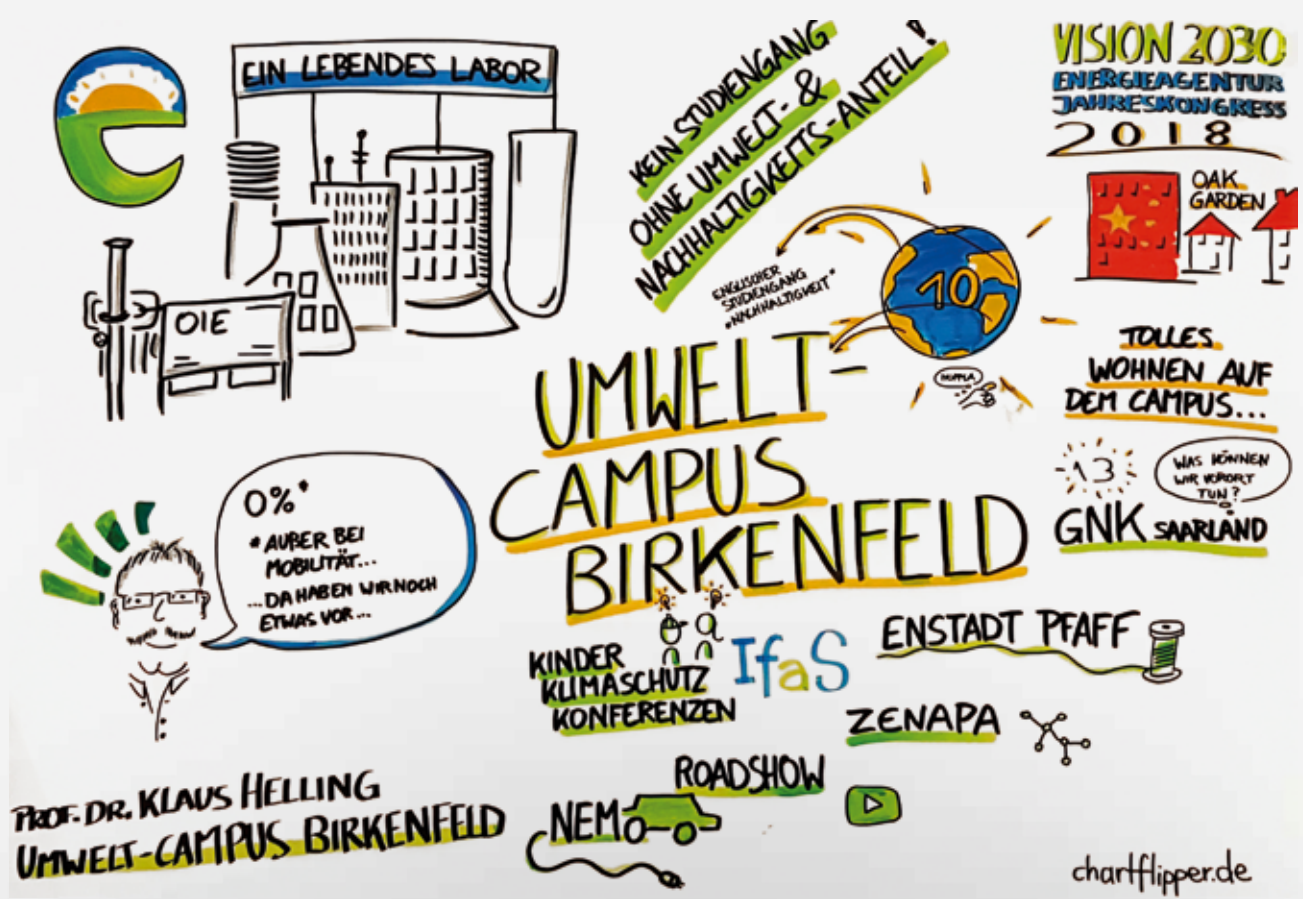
EIN LEBENDES LABOR

OIE

KEIN STUDIENGANG OHNE UMWELT- & NACHHALTIGKEITS-ANTEIL!

VISION 2030
ENERGIEAGENTUR JAHRESKONGRESS
2018

OAK GARDEN

ENGLISCHER STUDIENGANG „NACHHALTIGKEIT"

10

HUPPA

UMWELT-CAMPUS BIRKENFELD

TOLLES WOHNEN AUF DEM CAMPUS...

13

WAS KÖNNEN WIR VOR ORT TUN?

GNK SAARLAND

0%*
* AUßER BEI MOBILITÄT...
...DA HABEN WIR NOCH ETWAS VOR...

KINDER KLIMASCHUTZ KONFERENZEN

IfaS

ENSTADT PFAFF

ZENAPA

ROADSHOW

NEMO

PROF. DR. KLAUS HELLING
UMWELT-CAMPUS BIRKENFELD

chartflipper.de